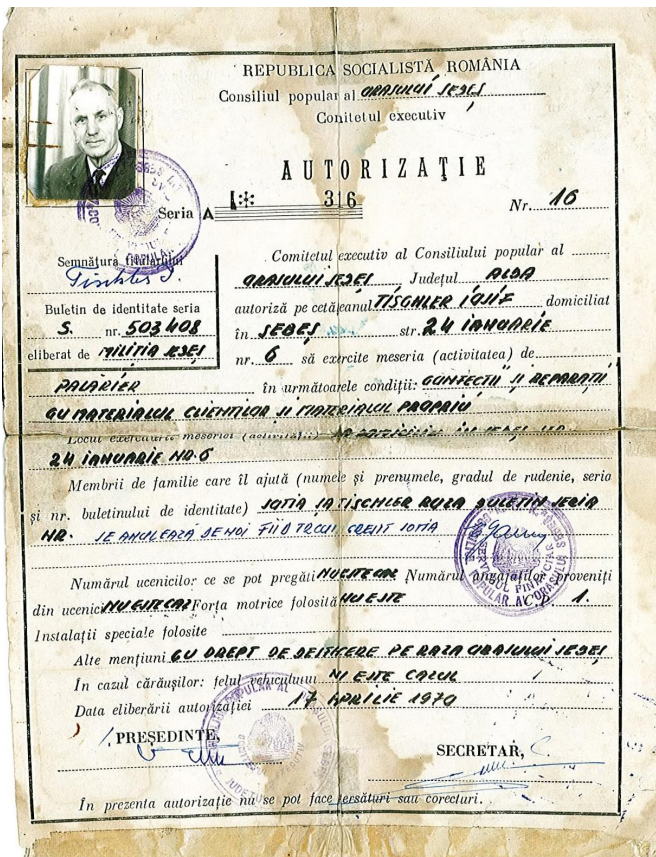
REPUBLICA SOCIALISTĂ ROMÂNIA
Consiliul popular al ORAȘULUI SEBEȘ
Comitetul executiv

AUTORIZAȚIE
Seria A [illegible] 316 Nr. 16

Semnătura titularului
Tischler I.

Buletin de identitate seria S. nr. 503408 eliberat de MILIȚIA SEBEȘ

Comitetul executiv al Consiliului popular al ORAȘULUI SEBEȘ Județul ALBA autoriză pe cetățeanul TISCHLER IOSIF domiciliat în SEBEȘ str. 24 IANUARIE nr. 6 să exercite meseria (activitatea) de PĂLĂRIER în următoarele condiții: CONFECȚII ȘI REPARAȚII CU MATERIALUL CLIENȚILOR ȘI MATERIALUL PROPRIU

Locul exercitării meseriei (activității) LA DOMICILIU DIN SEBEȘ STR. 24 IANUARIE NR. 6

Membrii de familie care îl ajută (numele și prenumele, gradul de rudenie, seria și nr. buletinului de identitate) SOȚIA TISCHLER ROZA BULETIN SERIA NR. SE ANULEAZĂ DEOARECE FIIND DECEDAT SOȚIA

Numărul ucenicilor ce se pot pregăti NU ESTE CAZ Numărul angajaților proveniți din ucenici NU ESTE CAZ Forța motrice folosită NU ESTE 1.

Instalații speciale folosite

Alte mențiuni CU DREPT DE DESFACERE PE RAZA ORAȘULUI SEBEȘ

În cazul cărăușilor: felul vehiculului NU ESTE CAZUL

Data eliberării autorizației 17 APRILIE 1970

PREȘEDINTE, SECRETAR,

În prezenta autorizație nu se pot face ștersături sau corecturi.

CONSILIUL POPULAR AL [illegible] JUDEȚUL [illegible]
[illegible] SECȚIA FINANCIARĂ CONSILIUL POPULAR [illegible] ALBA